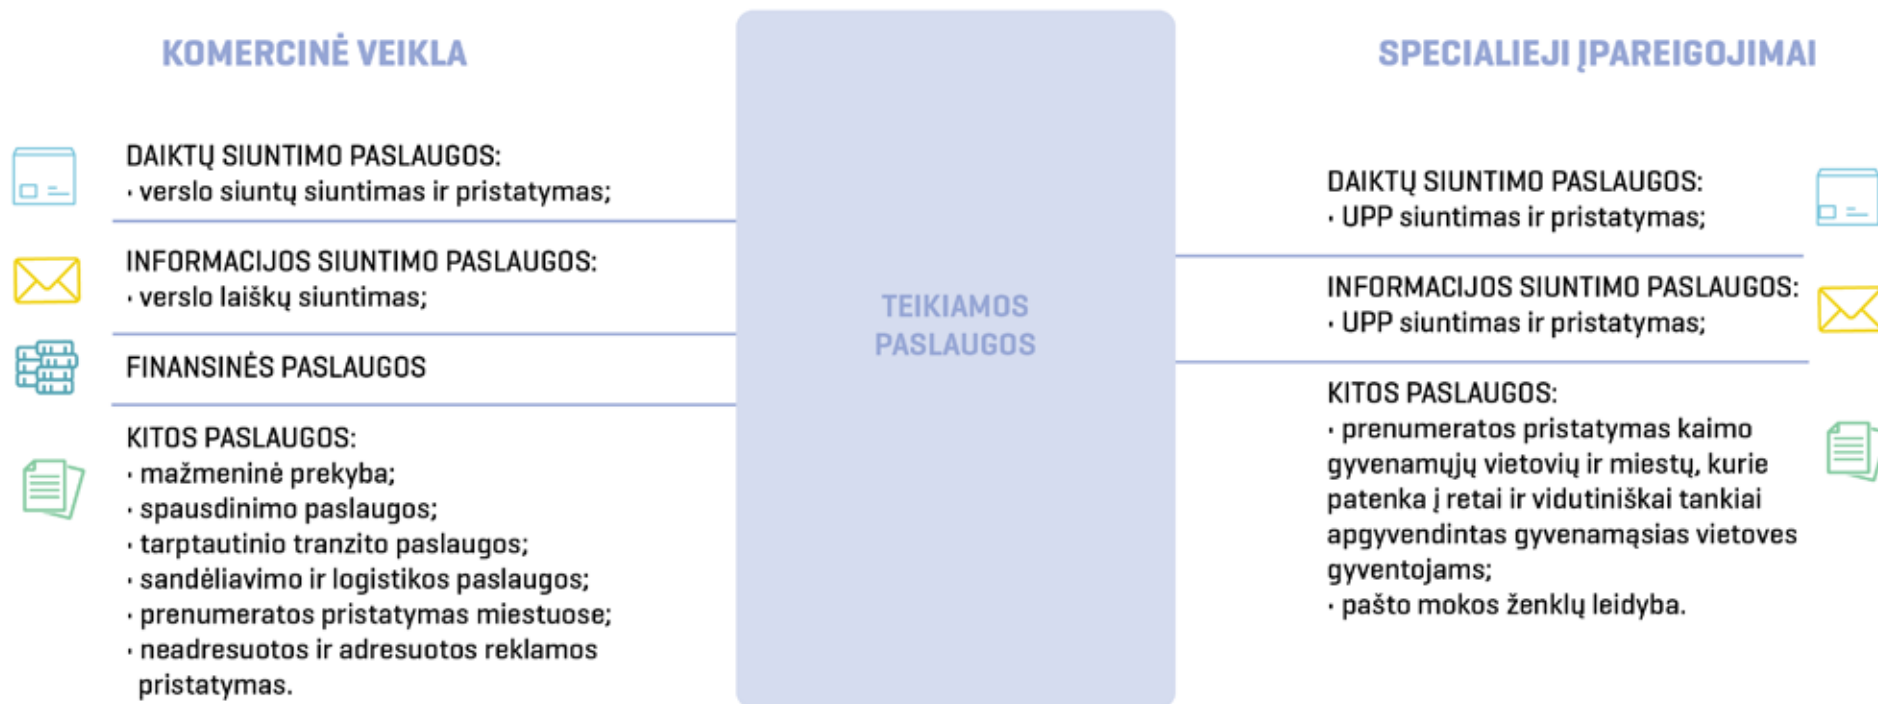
KOMERCINĖ VEIKLA

DAIKTŲ SIUNTIMO PASLAUGOS:
· verslo siuntų siuntimas ir pristatymas;

INFORMACIJOS SIUNTIMO PASLAUGOS:
· verslo laiškų siuntimas;

FINANSINĖS PASLAUGOS

KITOS PASLAUGOS:
· mažmeninė prekyba;
· spausdinimo paslaugos;
· tarptautinio tranzito paslaugos;
· sandėliavimo ir logistikos paslaugos;
· prenumeratos pristatymas miestuose;
· neadresuotos ir adresuotos reklamos pristatymas.

TEIKIAMOS PASLAUGOS

SPECIALIEJI ĮPAREIGOJIMAI

DAIKTŲ SIUNTIMO PASLAUGOS:
· UPP siuntimas ir pristatymas;

INFORMACIJOS SIUNTIMO PASLAUGOS:
· UPP siuntimas ir pristatymas;

KITOS PASLAUGOS:
· prenumeratos pristatymas kaimo gyvenamųjų vietovių ir miestų, kurie patenka į retai ir vidutiniškai tankiai apgyvendintas gyvenamąsias vietoves gyventojams;
· pašto mokos ženklų leidyba.